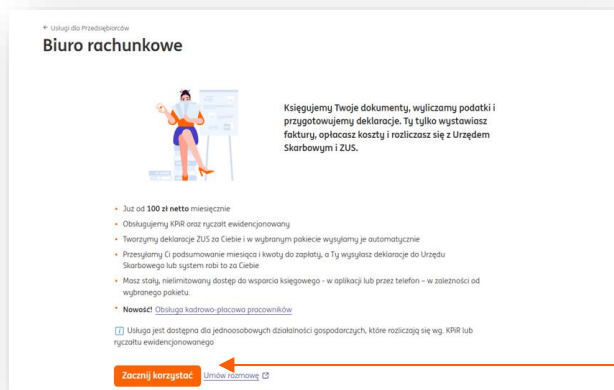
← Usługi dla Przedsiębiorców

Biuro rachunkowe

Księgujemy Twoje dokumenty, wyliczamy podatki i przygotowujemy deklaracje. Ty tylko wystawiasz faktury, opłacasz koszty i rozliczasz się z Urzędem Skarbowym i ZUS.

- Już od **100 zł netto** miesięcznie
- Obsługujemy KPiR oraz ryczałt ewidencjonowany
- Tworzymy deklaracje ZUS za Ciebie i w wybranym pakiecie wysyłamy je automatycznie
- Przesyłamy Ci podsumowanie miesiąca i kwoty do zapłaty, a Ty wysyłasz deklaracje do Urzędu Skarbowego lub system robi to za Ciebie
- Masz stały, nielimitowany dostęp do wsparcia księgowego - w aplikacji lub przez telefon – w zależności od wybranego pakietu.
- **Nowość!** Obsługa kadrowo-płacowa pracowników

i Usługa jest dostępna dla jednoosobowych działalności gospodarczych, które rozliczają się wg. KPiR lub ryczałtu ewidencjonowanego

Zacznij korzystać Umów rozmowę